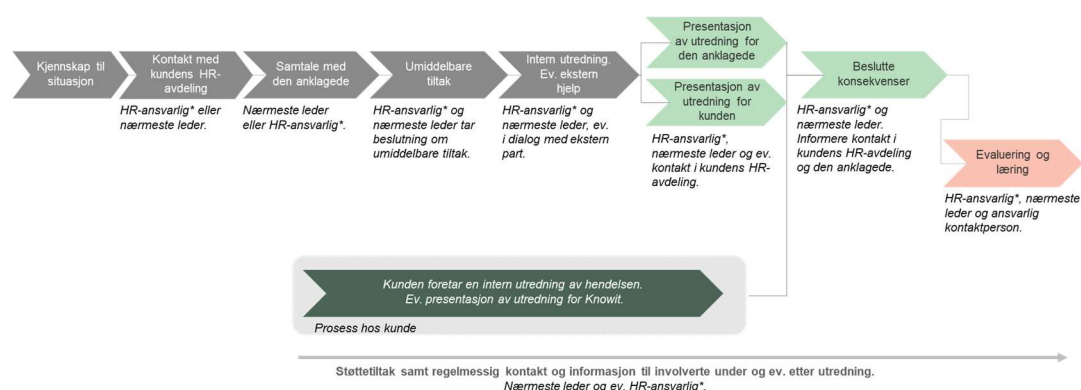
Kjennskap til situasjon

Kontakt med kundens HR-avdeling

HR-ansvarlig* eller nærmeste leder.

Samtale med den anklagede

Nærmeste leder eller HR-ansvarlig*.

Umiddelbare tiltak

HR-ansvarlig* og nærmeste leder tar beslutning om umiddelbare tiltak.

Intern utredning. Ev. ekstern hjelp

HR-ansvarlig* og nærmeste leder, ev. i dialog med ekstern part.

Presentasjon av utredning for den anklagede

Presentasjon av utredning for kunden

HR-ansvarlig*, nærmeste leder og ev. kontakt i kundens HR-avdeling.

Beslutte konsekvenser

HR-ansvarlig* og nærmeste leder. Informere kontakt i kundens HR-avdeling og den anklagede.

Evaluering og læring

HR-ansvarlig*, nærmeste leder og ansvarlig kontaktperson.

Kunden foretar en intern utredning av hendelsen. Ev. presentasjon av utredning for Knowit.

Prosess hos kunde

Støttetiltak samt regelmessig kontakt og informasjon til involverte under og ev. etter utredning. Nærmeste leder og ev. HR-ansvarlig*.